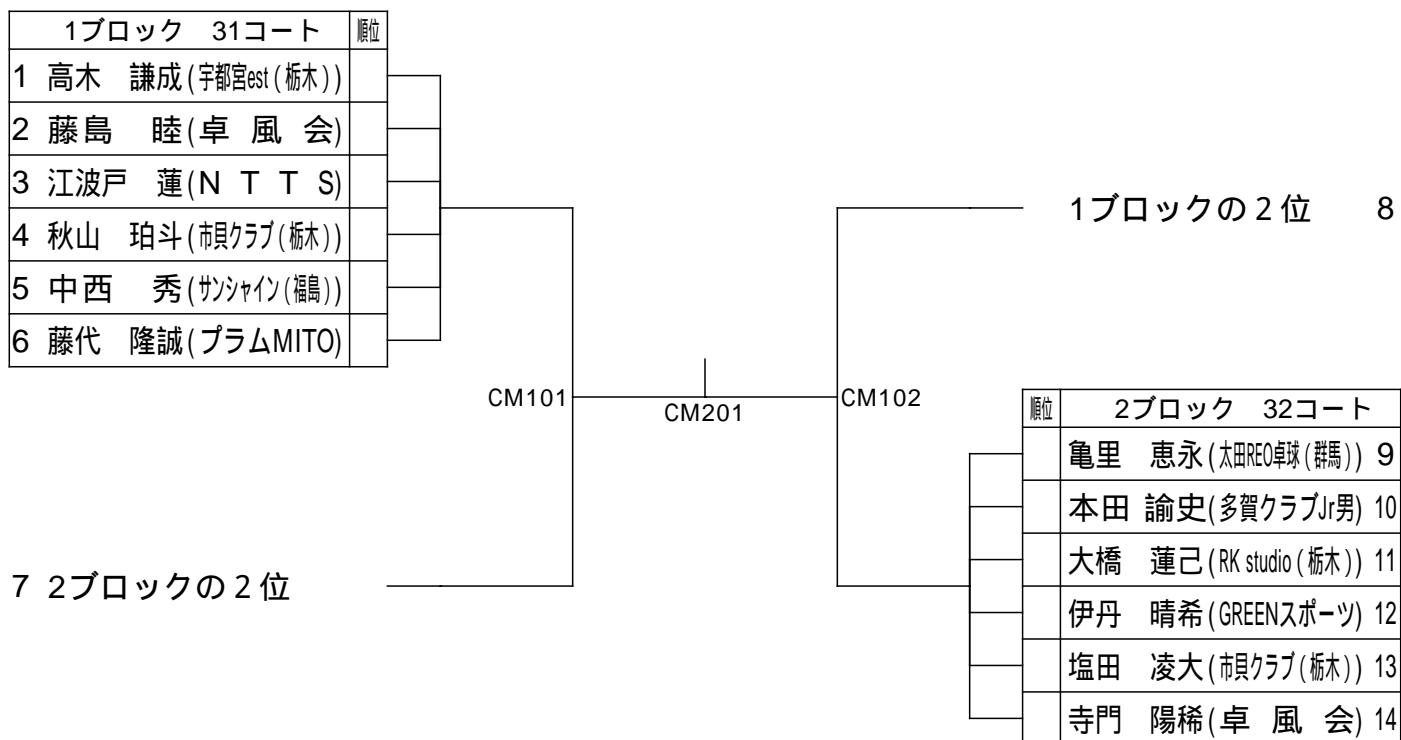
| 1ブロック　31コート | 順位 |
|---|---|
| 1 高木　謙成(宇都宮est(栃木)) | |
| 2 藤島　睦(卓 風 会) | |
| 3 江波戸　蓮(N T T S) | |
| 4 秋山　珀斗(市貝クラブ(栃木)) | |
| 5 中西　秀(サンシャイン(福島)) | |
| 6 藤代　隆誠(プラムMITO) | |

1ブロックの2位　8

CM101

CM201

CM102

7 2ブロックの2位

| 順位 | 2ブロック　32コート |
|---|---|
| | 亀里　恵永(太田REO卓球(群馬)) 9 |
| | 本田 諭史(多賀クラブJr男) 10 |
| | 大橋　蓮己(RK studio(栃木)) 11 |
| | 伊丹　晴希(GREENスポーツ) 12 |
| | 塩田　凌大(市貝クラブ(栃木)) 13 |
| | 寺門　陽稀(卓 風 会) 14 |